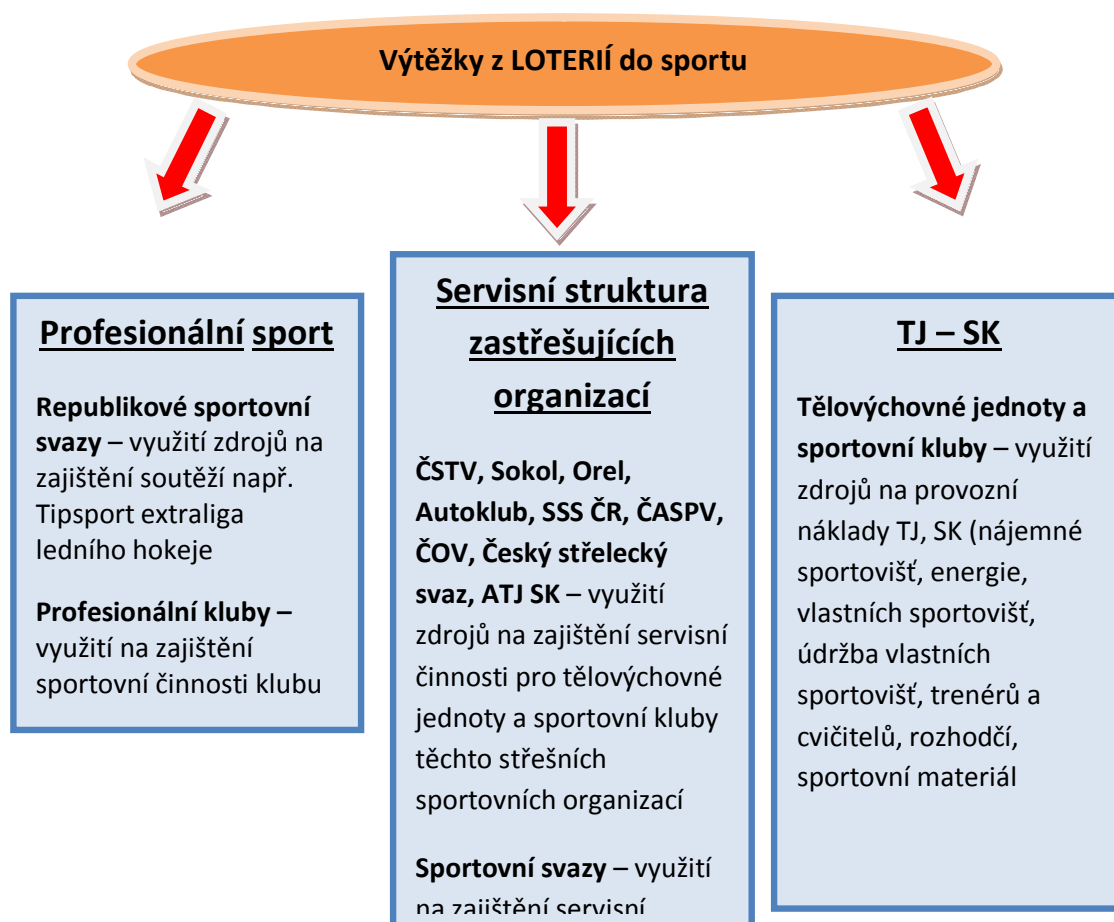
Výtěžky z LOTERIÍ do sportu

Profesionální sport

Republikové sportovní svazy – využití zdrojů na zajištění soutěží např. Tipsport extraliga ledního hokeje

Profesionální kluby – využití na zajištění sportovní činnosti klubu

Servisní struktura zastřešujících organizací

ČSTV, Sokol, Orel, Autoklub, SSS ČR, ČASPV, ČOV, Český střelecký svaz, ATJ SK – využití zdrojů na zajištění servisní činnosti pro tělovýchovné jednoty a sportovní kluby těchto střešních sportovních organizací

Sportovní svazy – využití na zajištění servisní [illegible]

TJ – SK

Tělovýchovné jednoty a sportovní kluby – využití zdrojů na provozní náklady TJ, SK (nájemné sportovišť, energie, vlastních sportovišť, údržba vlastních sportovišť, trenérů a cvičitelů, rozhodčí, sportovní materiál